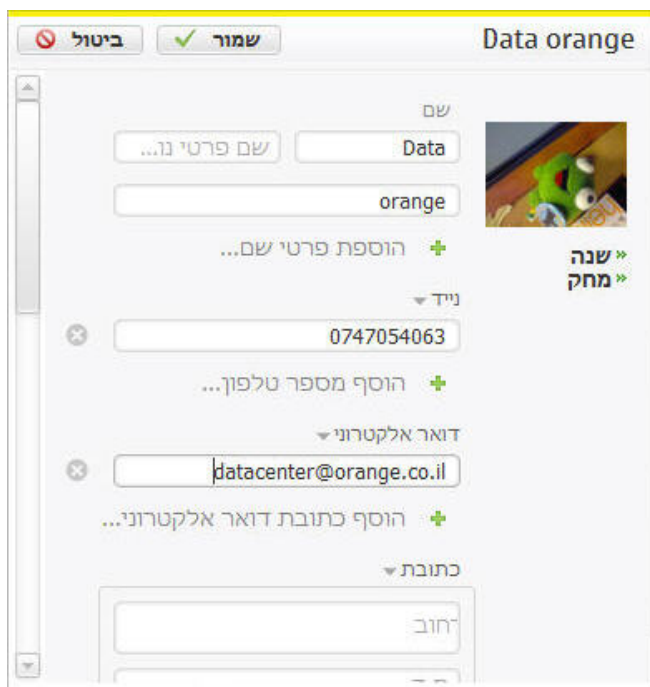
Data orange

שמור

ביטול

שם

Data

שם פרטי נ...

orange

הוספת פרטי שם...

« שנה

« מחק

נייד

0747054063

הוסף מספר טלפון...

דואר אלקטרוני

datacenter@orange.co.il

הוסף כתובת דואר אלקטרוני...

כתובת

רחוב